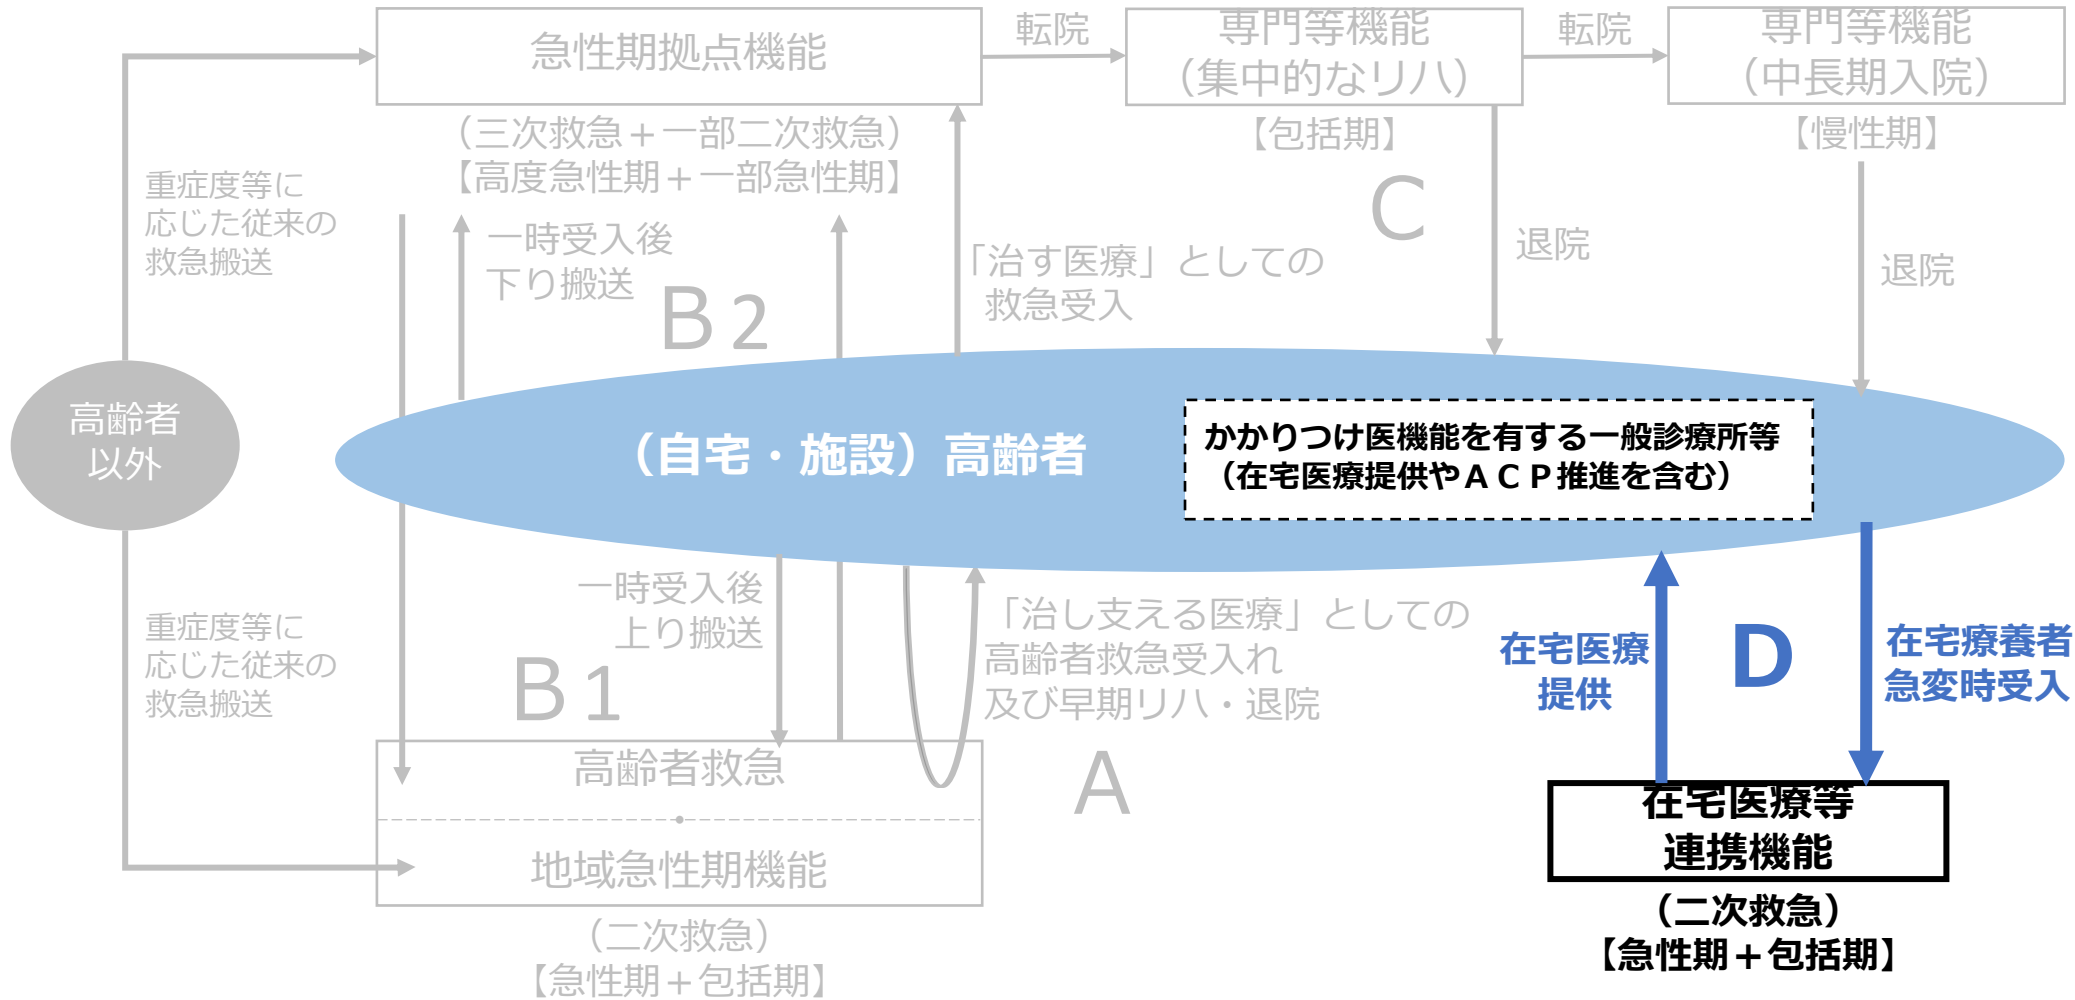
急性期拠点機能

転院

専門等機能
（集中的なリハ）

転院

専門等機能
（中長期入院）

（三次救急＋一部二次救急）
【高度急性期＋一部急性期】

【包括期】

【慢性期】

重症度等に応じた従来の救急搬送

一時受入後
下り搬送

B２

「治す医療」としての
救急受入

C

退院

退院

高齢者以外

（自宅・施設）高齢者

かかりつけ医機能を有する一般診療所等
（在宅医療提供やＡＣＰ推進を含む）

重症度等に応じた従来の救急搬送

一時受入後
上り搬送

B１

「治し支える医療」としての
高齢者救急受入れ
及び早期リハ・退院

在宅医療
提供

D

在宅療養者
急変時受入

高齢者救急

A

地域急性期機能

（二次救急）
【急性期＋包括期】

在宅医療等
連携機能

（二次救急）
【急性期＋包括期】